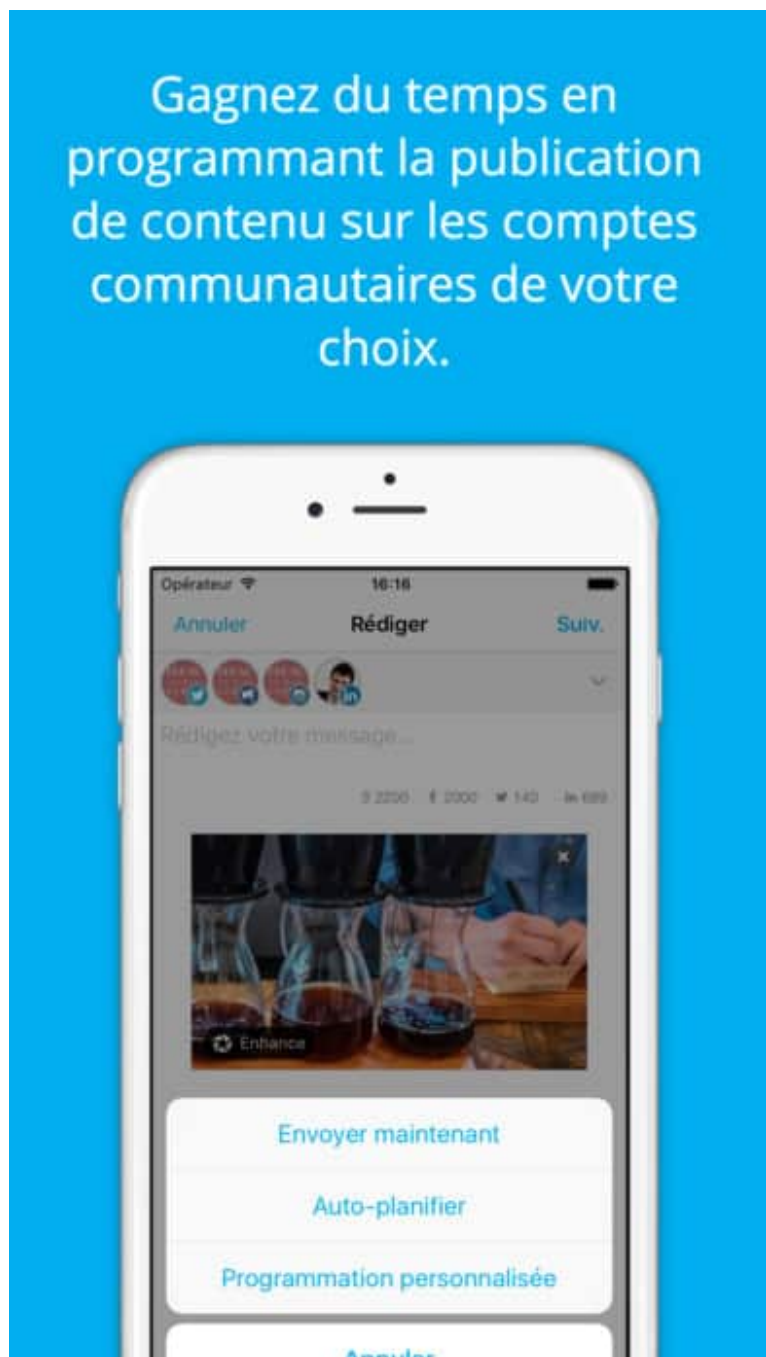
Gagnez du temps en programmant la publication de contenu sur les comptes communautaires de votre choix.

Opérateur

16:16

Annuler

Rédiger

Suiv.

Rédiger votre message...

2200 2000 140 689

Enhance

Envoyer maintenant

Auto-planifier

Programmation personnalisée

Annuler